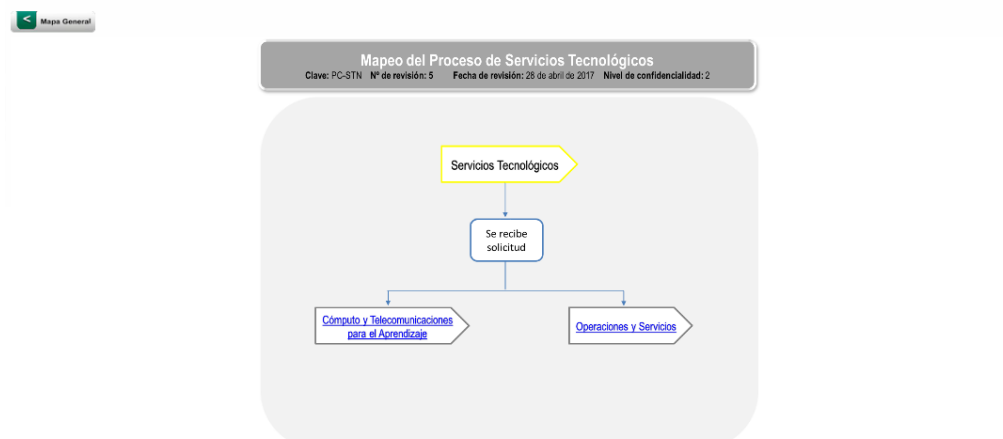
< Mapa General

Mapeo del Proceso de Servicios Tecnológicos
Clave: PC-STN Nº de revisión: 5 Fecha de revisión: 26 de abril de 2017 Nivel de confidencialidad: 2

Servicios Tecnológicos

Se recibe solicitud

Cómputo y Telecomunicaciones para el Aprendizaje

Operaciones y Servicios